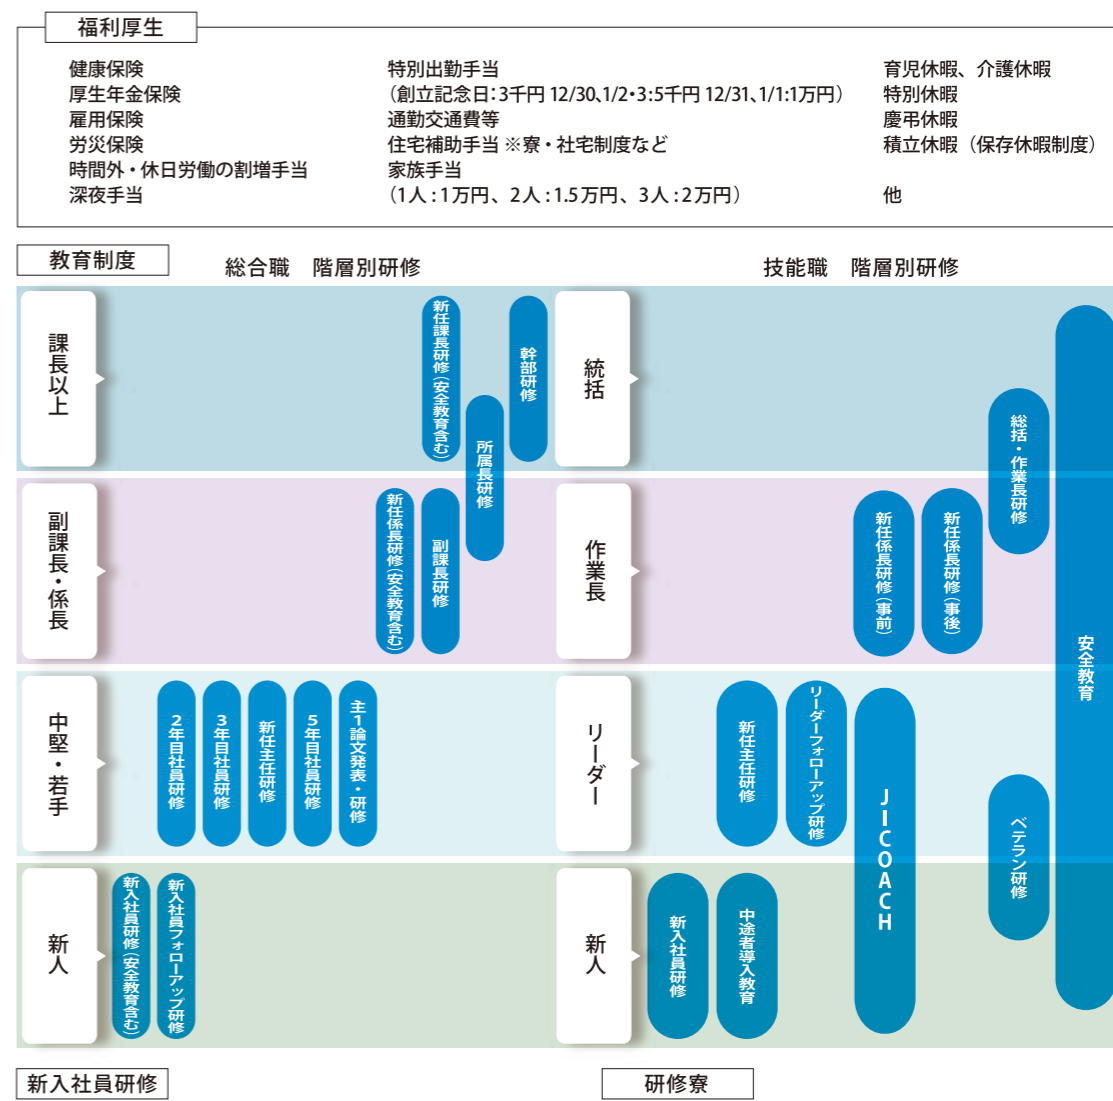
福利厚生

健康保険
厚生年金保険
雇用保険
労災保険
時間外・休日労働の割増手当
深夜手当

特別出勤手当
(創立記念日:3千円 12/30、1/2・3:5千円 12/31、1/1:1万円)
通勤交通費等
住宅補助手当 ※寮・社宅制度など
家族手当
(1人:1万円、2人:1.5万円、3人:2万円)

育児休暇、介護休暇
特別休暇
慶弔休暇
積立休暇(保存休暇制度)
他

教育制度

総合職 階層別研修

技能職 階層別研修

課長以上
新任課長研修(安全教育含む)
幹部研修
所属長研修

統括
総括・作業長研修

副課長・係長
新任係長研修(安全教育含む)
副課長研修

作業長
新任係長研修(事前)
新任係長研修(事後)

安全教育

中堅・若手
2年目社員研修
3年目社員研修
新任主任研修
5年目社員研修
主1論文発表・研修

リーダー
新任主任研修
リーダーフォローアップ研修
JICOACH
ベテラン研修

新人
新入社員研修(安全教育含む)
新入社員フォローアップ研修

新人
新入社員研修
中途者導入教育

新入社員研修

研修寮